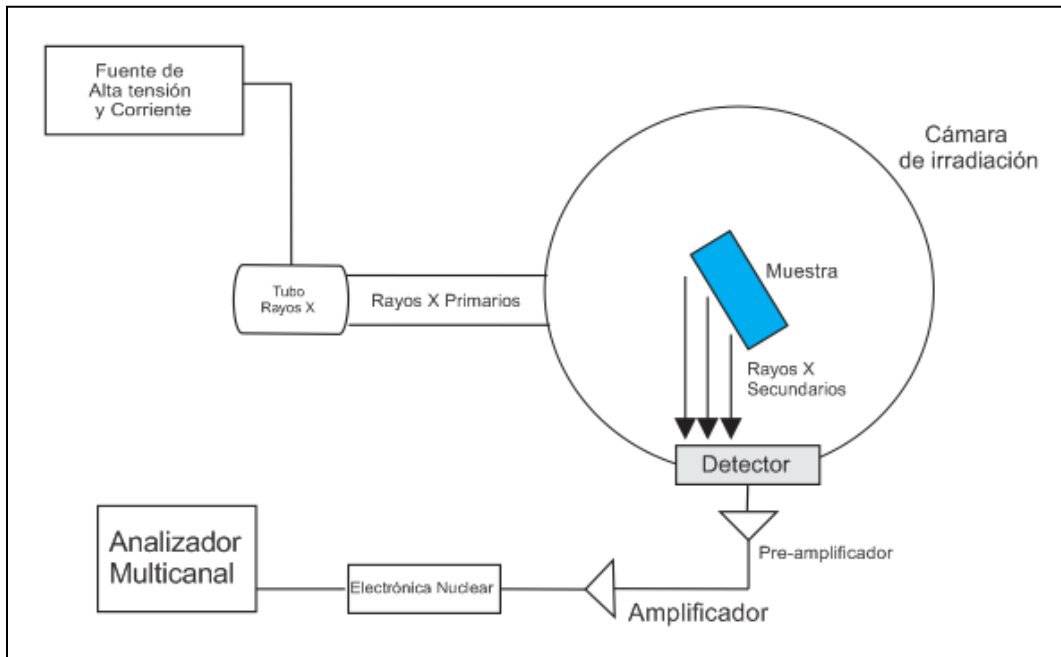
Fuente de Alta tensión y Corriente

Cámara de irradiación

Muestra

Tubo Rayos X

Rayos X Primarios

Rayos X Secundarios

Detector

Pre-amplificador

Analizador Multicanal

Electrónica Nuclear

Amplificador